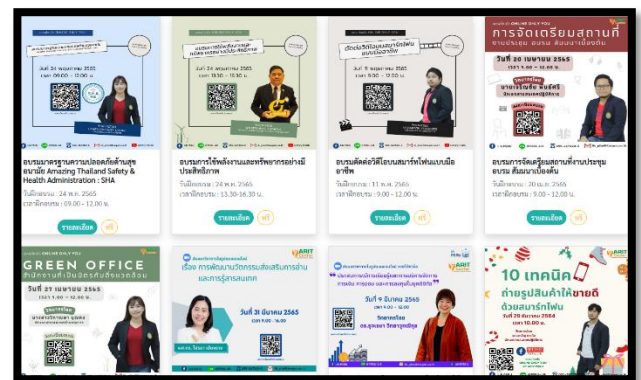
อบรมมาตรฐานความปลอดภัยด้านสุขอนามัย Amazing Thailand Safety & Health Administration : SHA
วันที่อบรม : 24 พ.ค. 2565
เวลาที่อบรม : 09.00 - 12.00 น.
รายละเอียด ฟรี

อบรมการใช้พลังงานและทรัพยากรอย่างมีประสิทธิภาพ
วันที่อบรม : 24 พ.ค. 2565
เวลาที่อบรม : 13.30-16.30 น.
รายละเอียด ฟรี

อบรมตัดต่อวิดีโอบนสมาร์ทโฟนแบบมืออาชีพ
วันที่อบรม : 11 พ.ค. 2565
เวลาที่อบรม : 9.00 - 12.00 น.
รายละเอียด ฟรี

ONLINE ONLY YOU
การจัดเตรียมสถานที่
วันที่ 20 เมษายน 2565
อบรมการจัดเตรียมสถานที่งานประชุม อบรม สัมมนาเบื้องต้น
วันที่อบรม : 20 เม.ย. 2565
เวลาที่อบรม : 9.00 - 12.00 น.
รายละเอียด ฟรี

GREEN OFFICE
วันที่ 21 เมษายน 2565

เรื่อง การพัฒนานวัตกรรมส่งเสริมการอ่านและการรู้สารสนเทศ
วันที่ 31 มีนาคม 2565

วันที่ 9 มีนาคม 2565

10 เทคนิค ถ่ายรูปสินค้าให้ขายดี ด้วยสมาร์ทโฟน